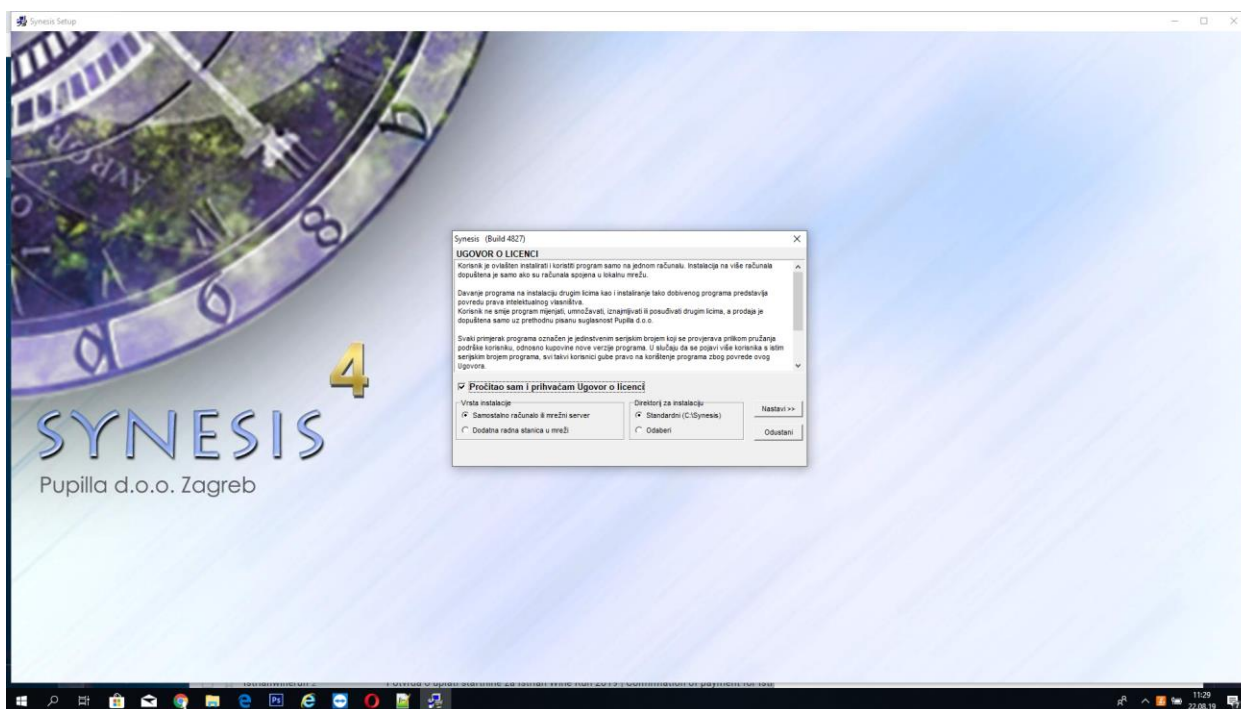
Synesis Setup

SYNESIS 4

Pupilla d.o.o. Zagreb

Synesis (Build 4827)

UGOVOR O LICENCI

Korisnik je ovlašten instalirati i koristiti program samo na jednom računalu. Instalacija na više računala dopuštena je samo ako su računala spojena u lokalnu mrežu.

Davanje programa na instalaciju drugim licima kao i instaliranje tako dobivenog programa predstavlja povredu prava intelektualnog vlasništva.
Korisnik ne smije program mijenjati, umnožavati, iznajmljivati ili posuđivati drugim licima, a prodaja je dopuštena samo uz prethodnu pisanu suglasnost Pupilla d.o.o.

Svaki primjerak programa označen je jedinstvenim serijskim brojem koji se provjerava prilikom pružanja podrške korisniku, odnosno kupovine nove verzije programa. U slučaju da se pojavi više korisnika s istim serijskim brojem programa, svi takvi korisnici gube pravo na korištenje programa zbog povrede ovog Ugovora.

Pročitao sam i prihvaćam Ugovor o licenci

Vrsta instalacije
Samostalno računalo ili mrežni server
Dodatna radna stanica u mreži

Direktorij za instalaciju
Standardni (C:\Synesis)
Odaberi

Nastavi >>
Odustani

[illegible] Potvrda o uplati startnine za Istrian Wine Run 2019 | Confirmation of payment for Istr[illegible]

11:29
22.08.19